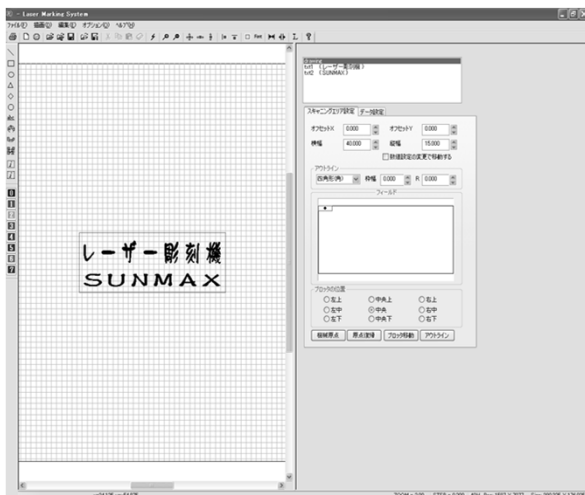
Laser Marking System
ﾌｧｲﾙ(F) 描画(D) 編集(E) オプション(O) ﾍﾙﾌﾟ(H)

Scanning
txt1 (レーザー彫刻機)
txt2 (SUNMAX)

スキャニングエリア設定 データ設定

オフセットX 0.000 オフセットY 0.000
横幅 40.000 縦幅 15.000
軌道設定の変更で移動する

アウトライン
四角形(内) 枠幅 0.000 R 0.000

フィールド

ブロックの位置
左上 中央上 右上
左中 中央 右中
左下 中央下 右下

極軸原点 原点復帰 ブロック移動 アウトライン

レーザー彫刻機
SUNMAX

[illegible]